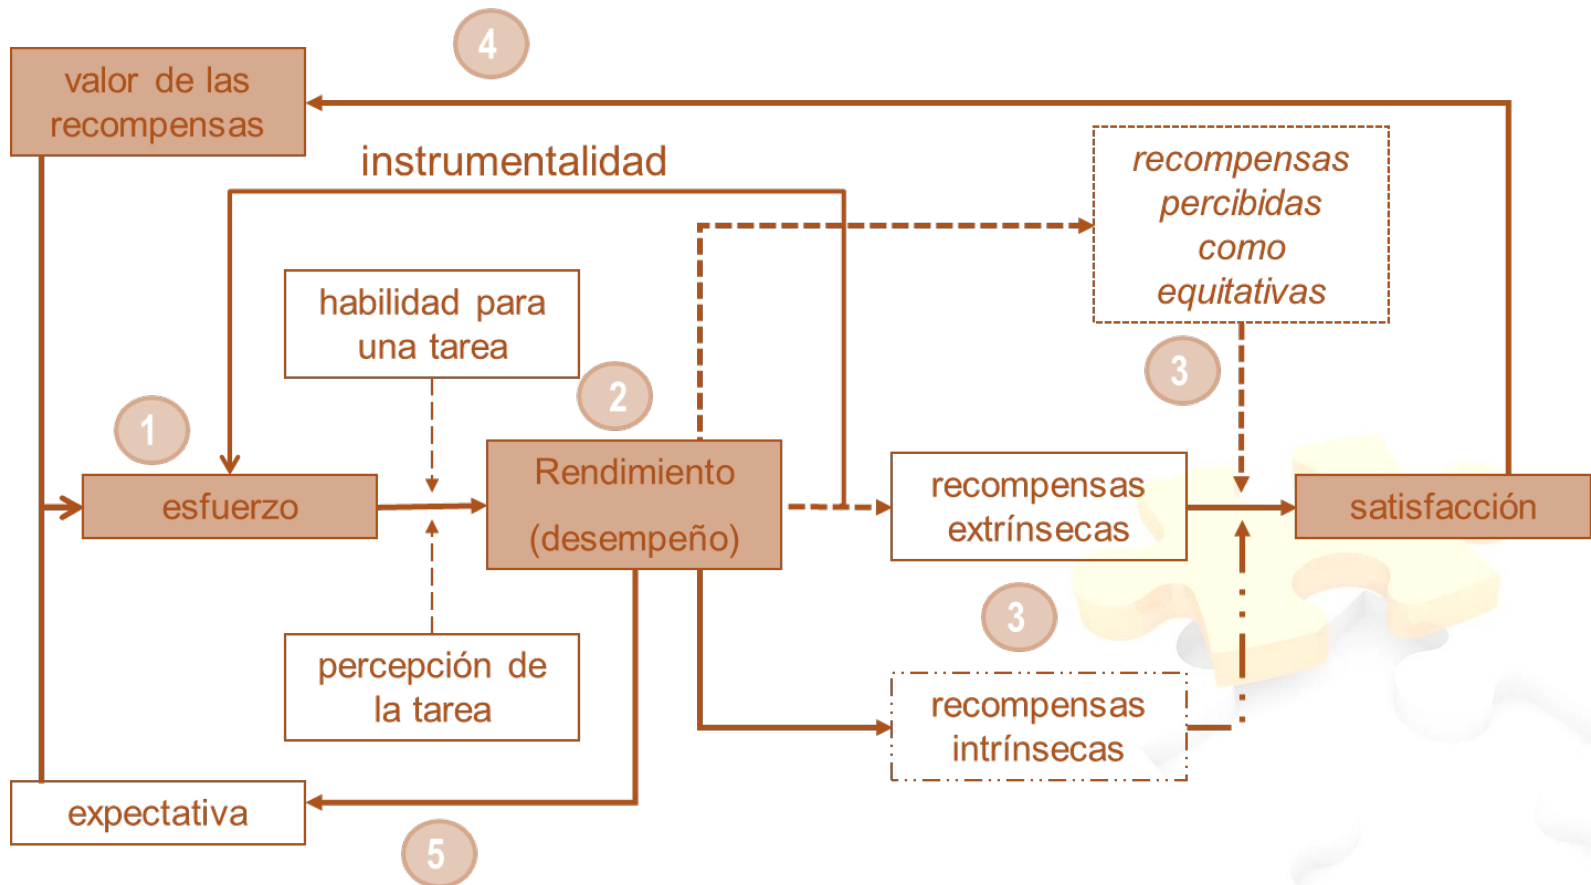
4

valor de las recompensas

instrumentalidad

recompensas percibidas como equitativas

habilidad para una tarea

2

1

3

esfuerzo

Rendimiento (desempeño)

recompensas extrínsecas

satisfacción

3

percepción de la tarea

recompensas intrínsecas

expectativa

5